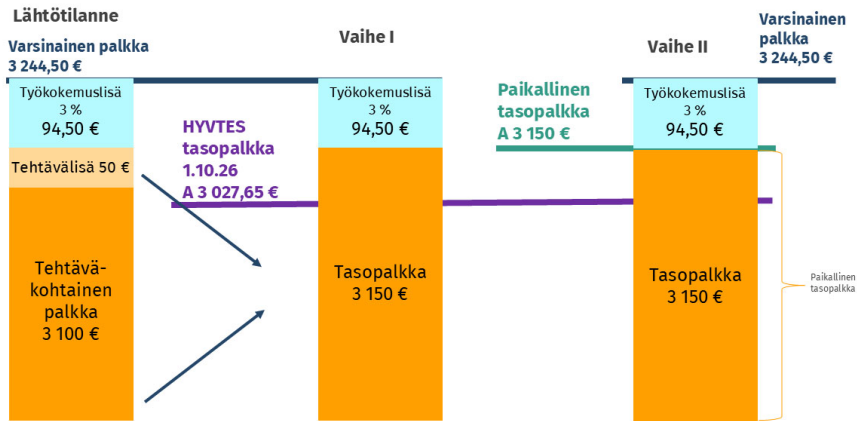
Lähtötilanne

Varsinainen palkka
3 244,50 €

Työkokemuslisä
3 %
94,50 €

Tehtävälisä 50 €

Tehtävä-
kohtainen
palkka
3 100 €

HYVTES
tasopalkka
1.10.26
A 3 027,65 €

Vaihe I

Työkokemuslisä
3 %
94,50 €

Tasopalkka
3 150 €

Paikallinen
tasopalkka
A 3 150 €

Vaihe II

Työkokemuslisä
3 %
94,50 €

Tasopalkka
3 150 €

Varsinainen
palkka
3 244,50 €

Paikallinen
tasopalkka